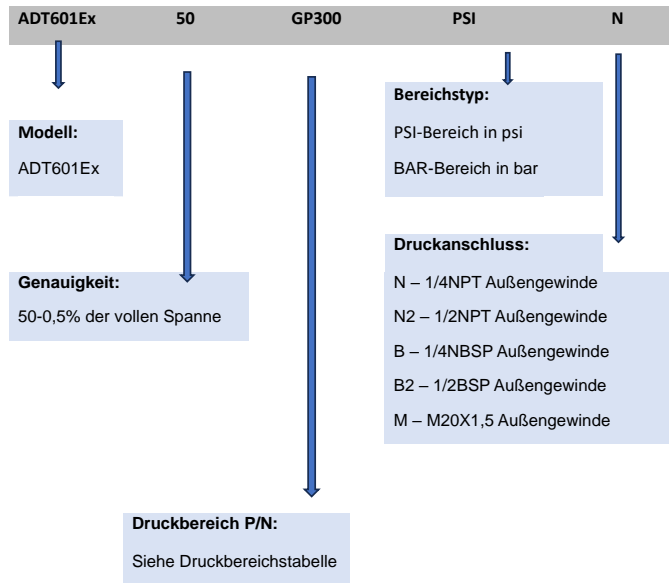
ADT601Ex 50 GP300 PSI N

Modell:

ADT601Ex

Bereichstyp:

PSI-Bereich in psi

BAR-Bereich in bar

Druckanschluss:

N – 1/4NPT Außengewinde

N2 – 1/2NPT Außengewinde

B – 1/4NBSP Außengewinde

B2 – 1/2BSP Außengewinde

M – M20X1,5 Außengewinde

Genauigkeit:

50-0,5% der vollen Spanne

Druckbereich P/N:

Siehe Druckbereichstabelle